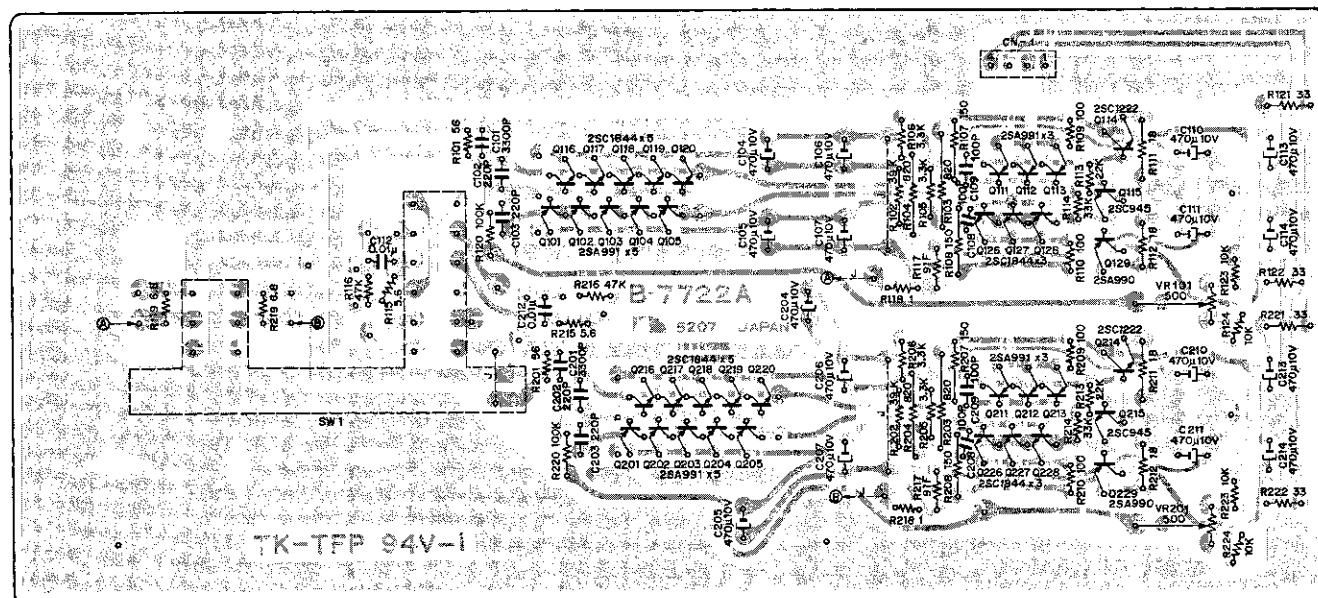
CN

R121 33

2SC1844×5
Q116 Q117 Q118 Q119 Q120

R101 56
C102 22P
C101 3300P
C103 220P
C104 470μ10V
C106 470μ10V
C105 470μ10V
C107 470μ10V

Q101 Q102 Q103 Q104 Q105
2SA991 ×5

R102 39K
R104 820
R106 3.3K
R107 150
R105 3.3K
R103 820
C109 100P
C108
R108 150
R110 100
R117 91
R118 1

2SA991×3
Q111 Q112 Q113
Q126 Q127 Q128
2SC1844×3

R109 100
R113 33K
R114 22K
2SC1222
Q114
R111 18
Q115
2SC945
Q129
2SA990
R112 18

C110 470μ10V
C113 470μ10V
C111 470μ10V
C114 470μ10V

R122 33
R123 10K
VR101 500
R124 10K
R221 33

R120 100K
R116 47K
C112 10μ
R115 5.6
R119 6.8
R219 6.8
R215 47K
R215 5.6
C212
C204 470μ10V

B-7722A
5207 JAPAN

R201 56
C201 3300P
C202 220P

2SC1844×5
Q216 Q217 Q218 Q219 Q220

C206 470μ10V
C207 470μ10V
C205 470μ10V

C203 22P
R220 100K

Q201 Q202 Q203 Q204 Q205
2SA991 ×5

R202 39K
R204 820
R206 3.3K
R207 150
R205 3.3K
R203 820
C209 100P
C208
R208 150
R210 100
R217 91
R218 1

2SA991 ×3
Q211 Q212 Q213
Q226 Q227 Q228
2SC1844×3

R209 100
R213 33K
R214 22K
2SC1222
Q214
R211 18
Q215
2SC945
Q229
2SA990
R212 18

C210 470μ10V
C213 470μ10V
C211 470μ10V
C214 470μ10V

R223 10K
VR201 500
R224 10K
R222 33

SW1

TK-TFP 94V-1